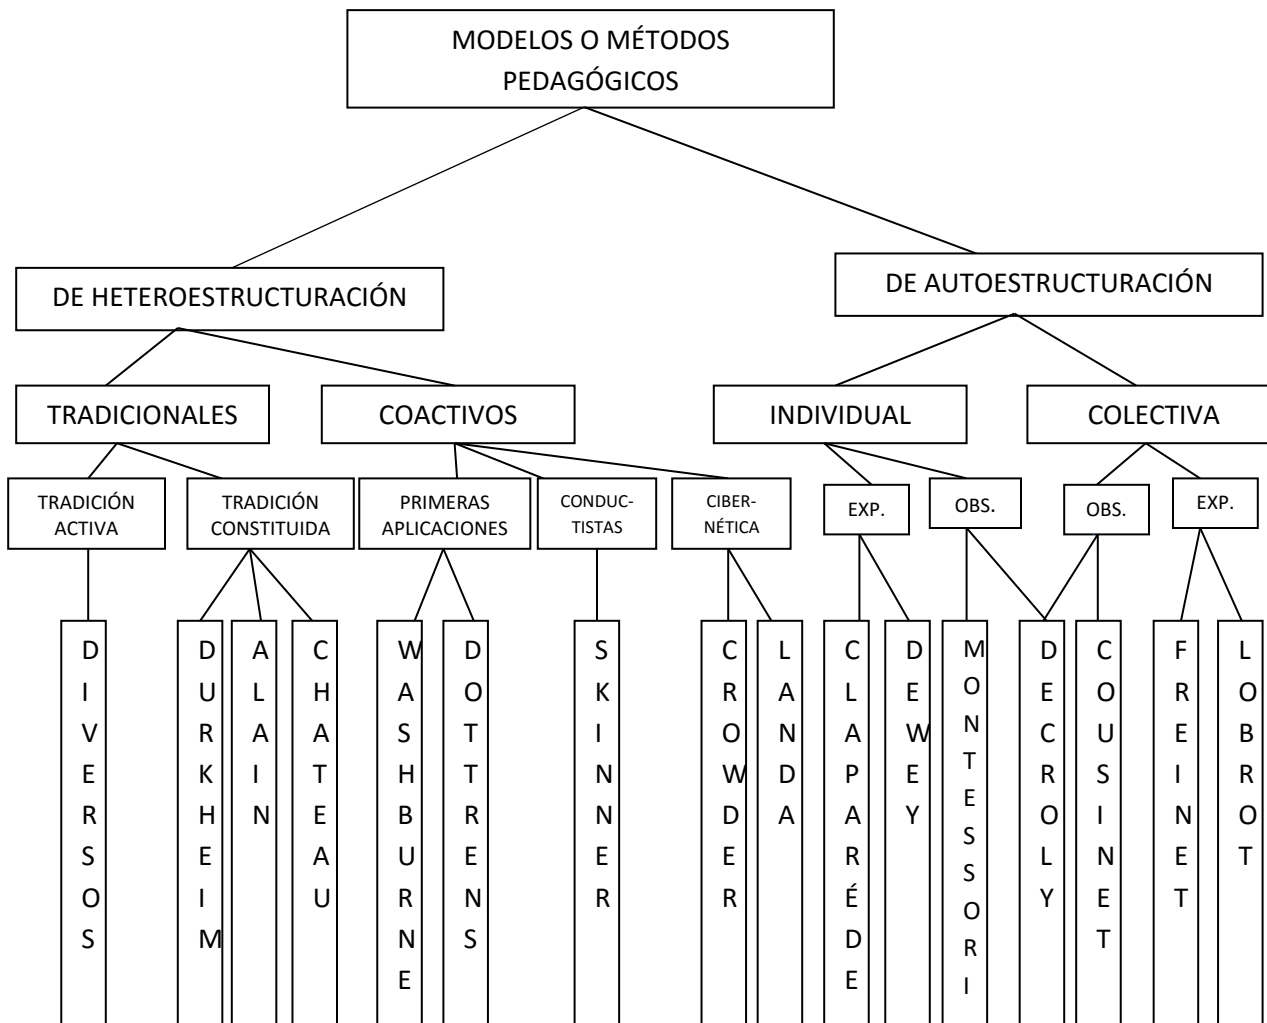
MODELOS O MÉTODOS PEDAGÓGICOS

DE HETEROESTRUCTURACIÓN

DE AUTOESTRUCTURACIÓN

TRADICIONALES

COACTIVOS

INDIVIDUAL

COLECTIVA

TRADICIÓN ACTIVA

TRADICIÓN CONSTITUIDA

PRIMERAS APLICACIONES

CONDUCTISTAS

CIBERNÉTICA

EXP.

OBS.

OBS.

EXP.

DIVERSOS

DURKHEIM

ALAIN

CHATEAU

WASHBURNE

DOTTRENS

SKINNER

CROWDER

LANDA

CLAPARÉDE

DEWEY

MONTESSORI

DECROLY

COUSINET

FREINET

LOBROT